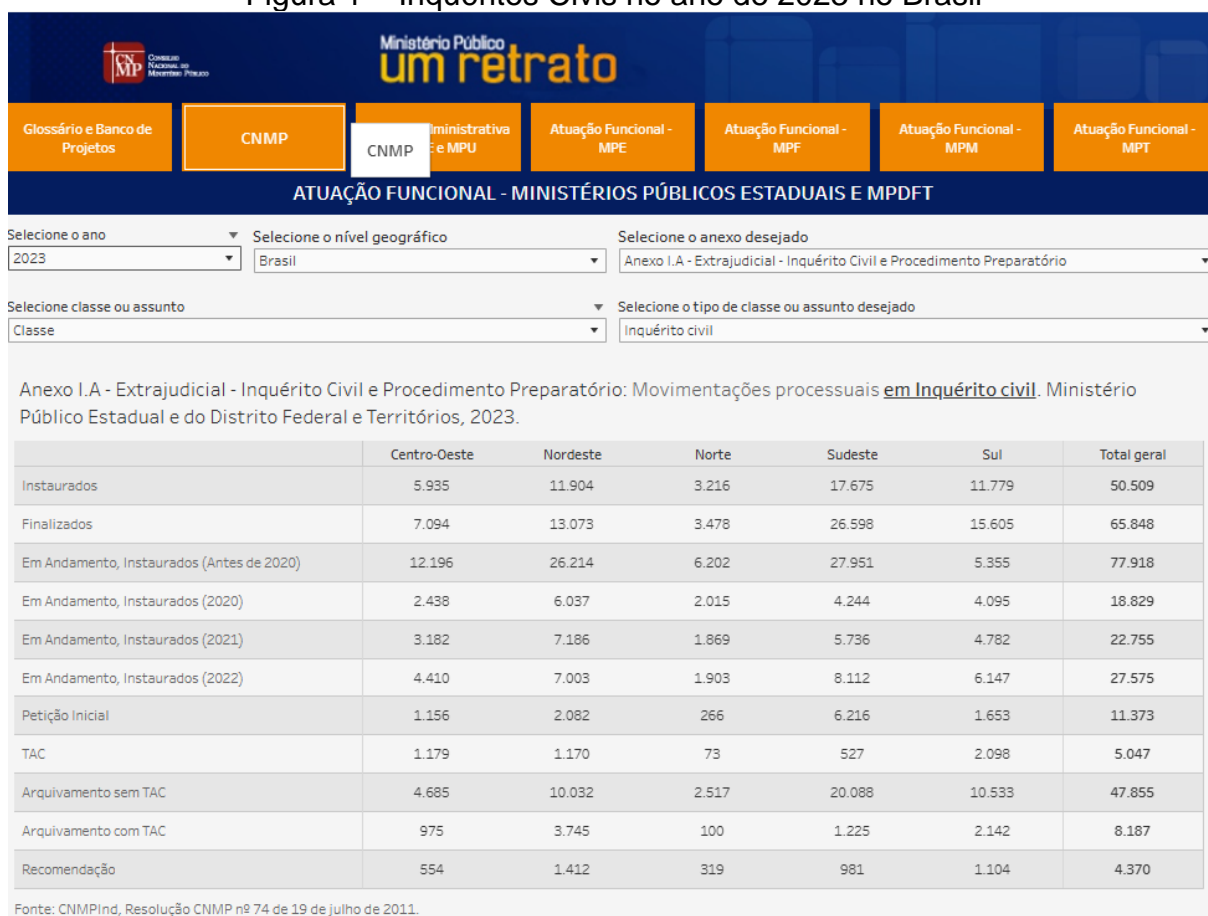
Figura 1 – Inquéritos Civis no ano de 2023 no Brasil

CNMP Conselho Nacional do Ministério Público

Ministério Público
um retrato

Glossário e Banco de Projetos | CNMP | CNMP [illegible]dministrativa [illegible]E e MPU | Atuação Funcional - MPE | Atuação Funcional - MPF | Atuação Funcional - MPM | Atuação Funcional - MPT

ATUAÇÃO FUNCIONAL - MINISTÉRIOS PÚBLICOS ESTADUAIS E MPDFT

Selecione o ano
2023

Selecione o nível geográfico
Brasil

Selecione o anexo desejado
Anexo I.A - Extrajudicial - Inquérito Civil e Procedimento Preparatório

Selecione classe ou assunto
Classe

Selecione o tipo de classe ou assunto desejado
Inquérito civil

Anexo I.A - Extrajudicial - Inquérito Civil e Procedimento Preparatório: Movimentações processuais em Inquérito civil. Ministério Público Estadual e do Distrito Federal e Territórios, 2023.

| | Centro-Oeste | Nordeste | Norte | Sudeste | Sul | Total geral |
|---|---|---|---|---|---|---|
| Instaurados | 5.935 | 11.904 | 3.216 | 17.675 | 11.779 | 50.509 |
| Finalizados | 7.094 | 13.073 | 3.478 | 26.598 | 15.605 | 65.848 |
| Em Andamento, Instaurados (Antes de 2020) | 12.196 | 26.214 | 6.202 | 27.951 | 5.355 | 77.918 |
| Em Andamento, Instaurados (2020) | 2.438 | 6.037 | 2.015 | 4.244 | 4.095 | 18.829 |
| Em Andamento, Instaurados (2021) | 3.182 | 7.186 | 1.869 | 5.736 | 4.782 | 22.755 |
| Em Andamento, Instaurados (2022) | 4.410 | 7.003 | 1.903 | 8.112 | 6.147 | 27.575 |
| Petição Inicial | 1.156 | 2.082 | 266 | 6.216 | 1.653 | 11.373 |
| TAC | 1.179 | 1.170 | 73 | 527 | 2.098 | 5.047 |
| Arquivamento sem TAC | 4.685 | 10.032 | 2.517 | 20.088 | 10.533 | 47.855 |
| Arquivamento com TAC | 975 | 3.745 | 100 | 1.225 | 2.142 | 8.187 |
| Recomendação | 554 | 1.412 | 319 | 981 | 1.104 | 4.370 |

Fonte: CNMPInd, Resolução CNMP nº 74 de 19 de julho de 2011.